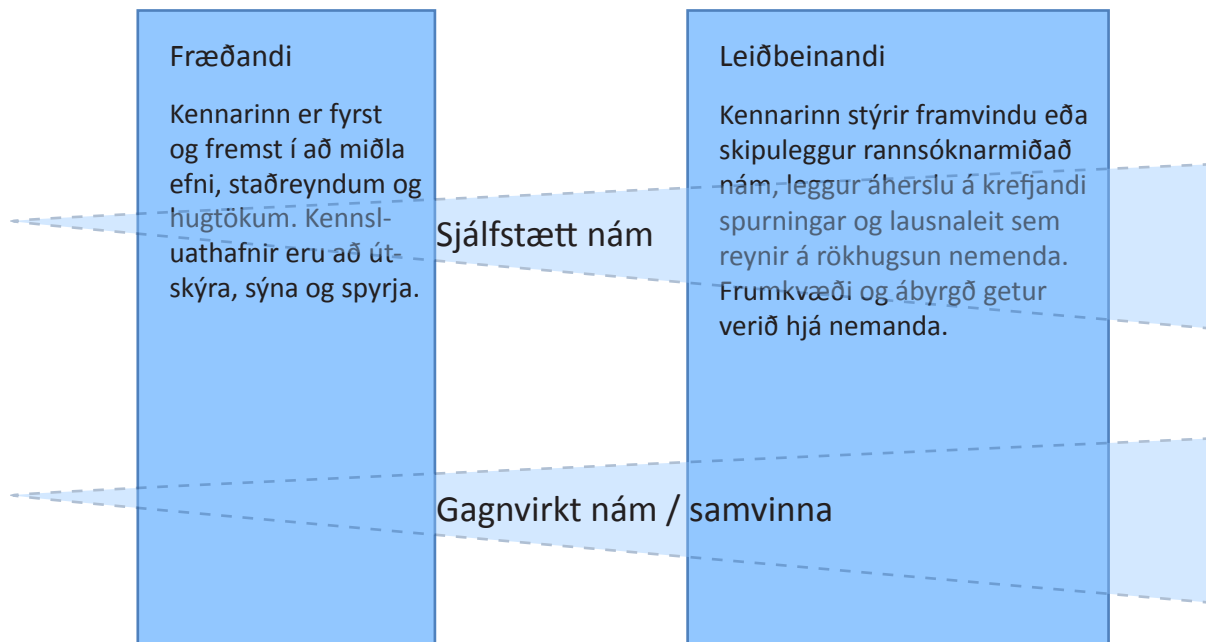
Fræðandi

Kennarinn er fyrst og fremst í að miðla efni, staðreyndum og hugtökum. Kennsluathafnir eru að útskýra, sýna og spyrja.

Sjálfstætt nám

Leiðbeinandi

Kennarinn stýrir framvindu eða skipuleggur rannsóknarmiðað nám, leggur áherslu á krefjandi spurningar og lausnaleit sem reynir á rökhugsun nemenda. Frumkvæði og ábyrgð getur verið hjá nemanda.

Gagnvirkt nám / samvinna